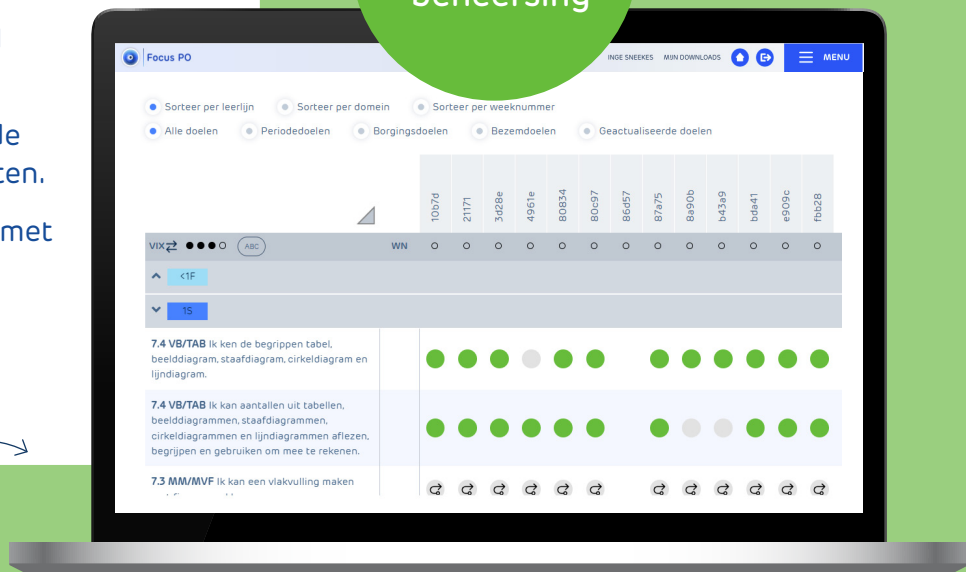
beheersing

de
ten.

met

Focus PO

INGE SNEEKES MIJN DOWNLOADS MENU

Sorteer per leerlijn Sorteer per domein Sorteer per weeknummer

Alle doelen Periodedoelen Borgingsdoelen Bezemdoelen Geactualiseerde doelen

10b7d 21171 3d28e 4961e 80834 80c97 86d57 87a75 8a90b b43a9 bda41 e909c fbb28

VIX ABC WN

<1F

1S

7.4 VB/TAB Ik ken de begrippen tabel, beelddiagram, staafdiagram, cirkeldiagram en lijndiagram.

7.4 VB/TAB Ik kan aantallen uit tabellen, beelddiagrammen, staafdiagrammen, cirkeldiagrammen en lijndiagrammen aflezen, begrijpen en gebruiken om mee te rekenen.

7.3 MM/MVF Ik kan een vlakvulling maken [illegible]